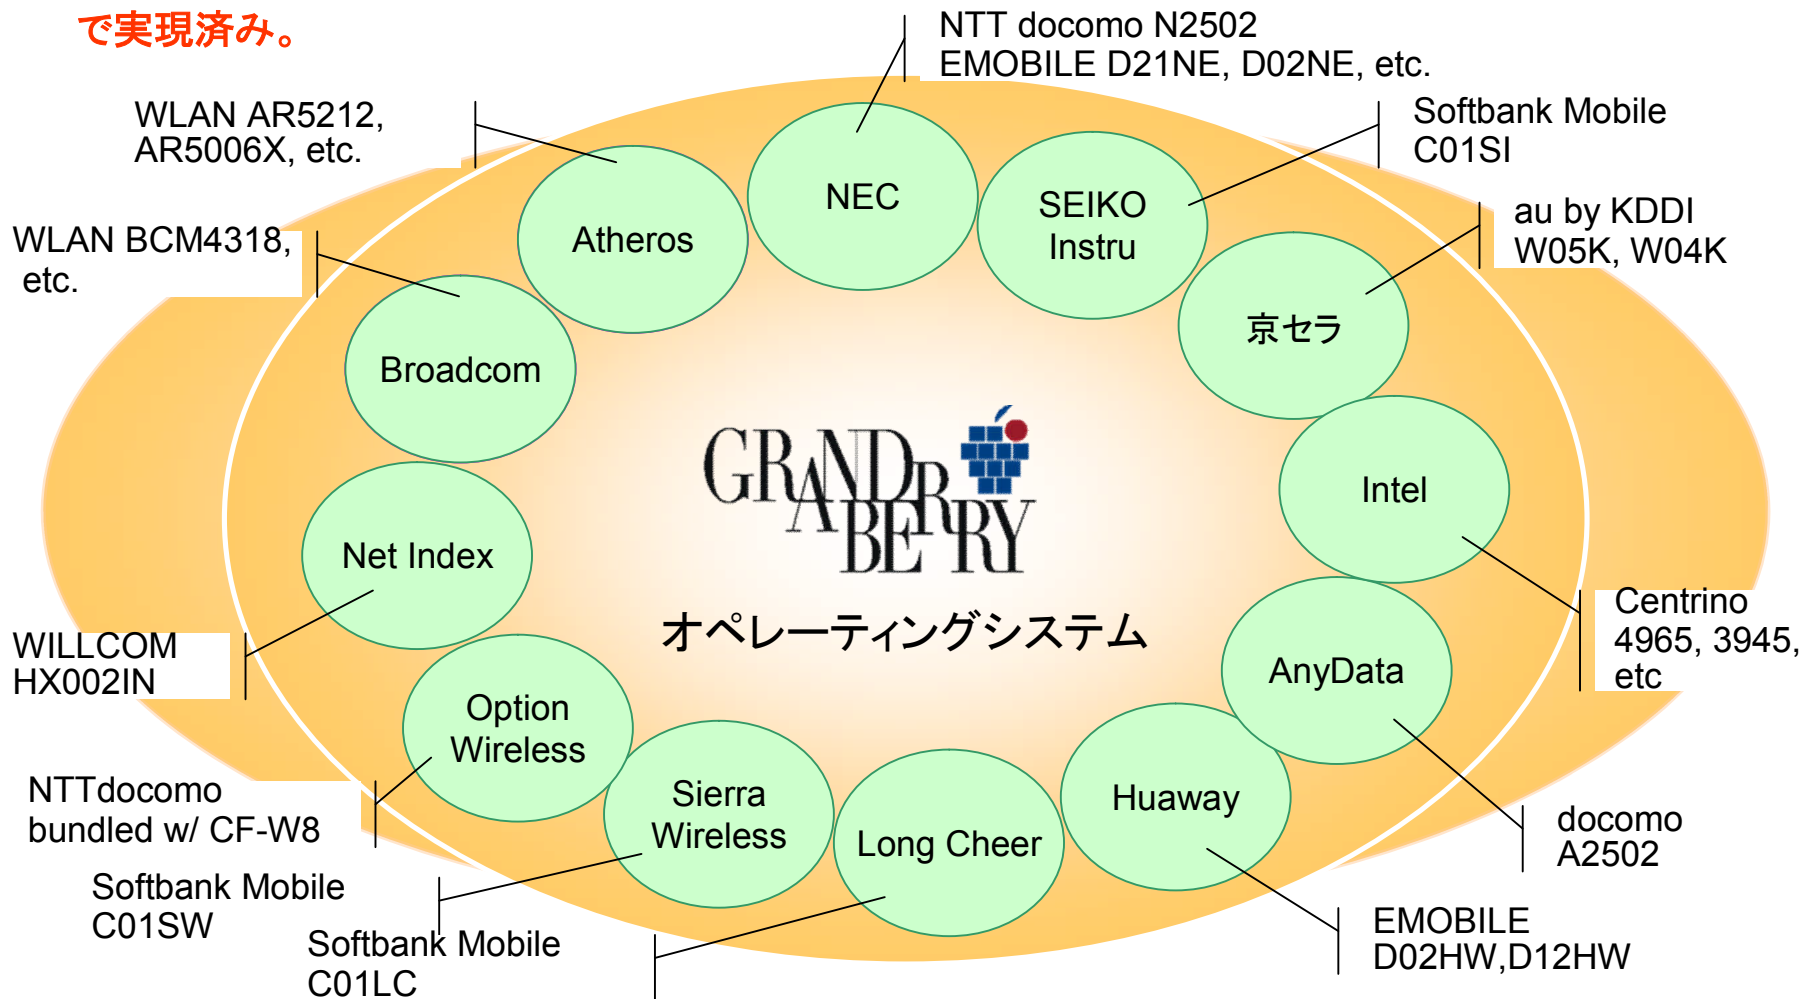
で実現済み。

NTT docomo N2502
EMOBILE D21NE, D02NE, etc.

WLAN AR5212, AR5006X, etc.

Softbank Mobile C01SI

WLAN BCM4318, etc.

au by KDDI W05K, W04K

NEC

Atheros

SEIKO Instru

京セラ

Broadcom

GRAND BERRY

Intel

Net Index

オペレーティングシステム

Centrino 4965, 3945, etc

WILLCOM HX002IN

AnyData

Option Wireless

Sierra Wireless

Long Cheer

Huaway

NTTdocomo bundled w/ CF-W8

docomo A2502

Softbank Mobile C01SW

Softbank Mobile C01LC

EMOBILE D02HW,D12HW